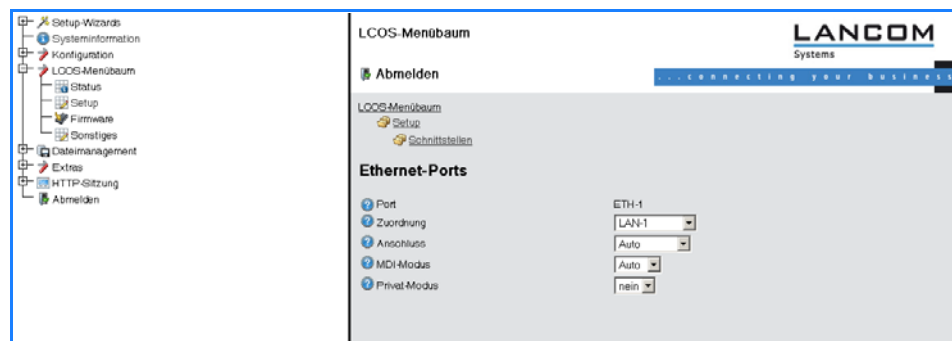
Setup-Wizards
Systeminformation
Konfiguration
LCOS-Menübaum
Status
Setup
Firmware
Sonstiges
Dateimanagement
Extras
HTTP-Sitzung
Abmelden

LCOS-Menübaum

LANCOM
Systems

Abmelden

...connecting your business

LCOS-Menübaum
Setup
Schnittstellen

Ethernet-Ports

| | |
|---|---|
| Port | ETH-1 |
| Zuordnung | LAN-1 |
| Anschluss | Auto |
| MDI-Modus | Auto |
| Privat-Modus | nein |